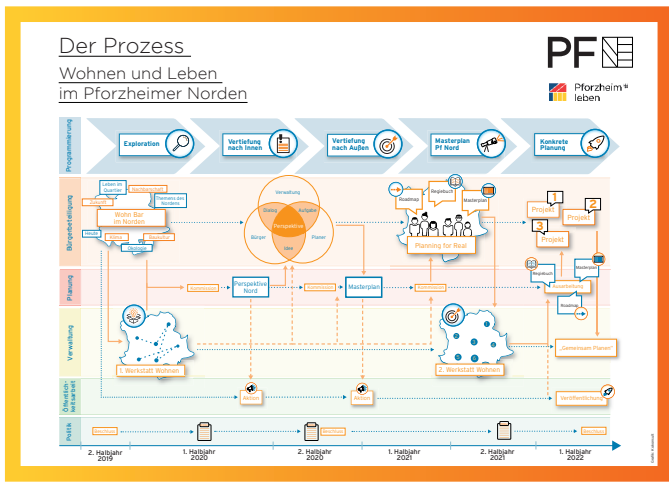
Der Prozess

Wohnen und Leben im Pforzheimer Norden

PF

Pforzheim leben

Programmierung

Exploration

Vertiefung nach Innen

Vertiefung nach Außen

Masterplan Pf Nord

Konkrete Planung

Bürgerbeteiligung

Leben im Quartier

Nachbarschaft

Themen des Nordens

Wohn Bar im Norden

Verwaltung

Dialog

Aufgabe

Perspektive

Bürger

Planer

Idee

Roadmap

Regiebuch

Masterplan

Planning for Real

Projekt 1

Projekt 2

Projekt 3

Planung

Perspektive Nord

Masterplan

Regiebuch

Roadmap

Masterplan

Verwaltung

1. Werkstatt Wohnen

2. Werkstatt Wohnen

„Gemeinsam Planen"

Öffentlichkeitsarbeit

Aktion

Aktion

Veröffentlichung

Politik

Beschluss

Beschluss

Beschluss

2. Halbjahr 2019

1. Halbjahr 2020

2. Halbjahr 2020

1. Halbjahr 2021

2. Halbjahr 2021

1. Halbjahr 2022